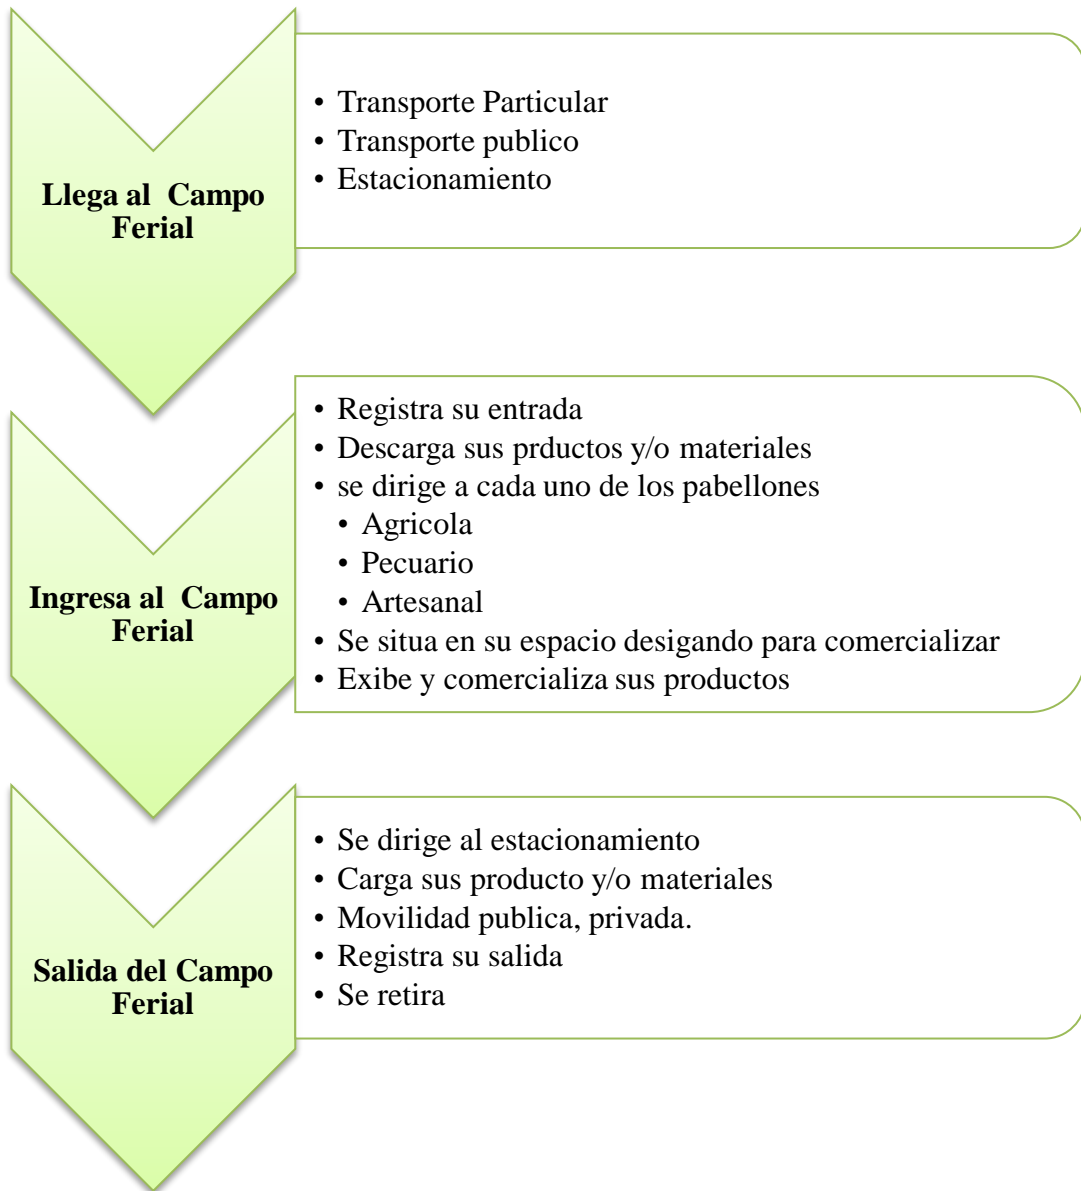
Llega al Campo Ferial

- Transporte Particular
- Transporte publico
- Estacionamiento

Ingresa al Campo Ferial

- Registra su entrada
- Descarga sus prductos y/o materiales
- se dirige a cada uno de los pabellones
  - Agricola
  - Pecuario
  - Artesanal
- Se situa en su espacio desigando para comercializar
- Exibe y comercializa sus productos

Salida del Campo Ferial

- Se dirige al estacionamiento
- Carga sus producto y/o materiales
- Movilidad publica, privada.
- Registra su salida
- Se retira